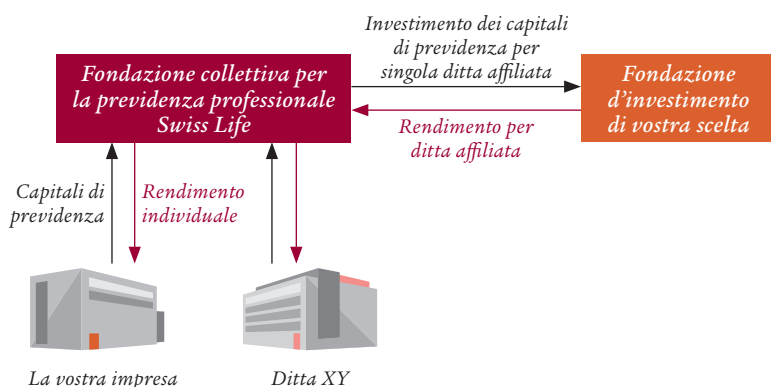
Fondazione collettiva per la previdenza professionale Swiss Life

Investimento dei capitali di previdenza per singola ditta affiliata

Fondazione d'investimento di vostra scelta

Rendimento per ditta affiliata

Capitali di previdenza

Rendimento individuale

La vostra impresa

Ditta XY